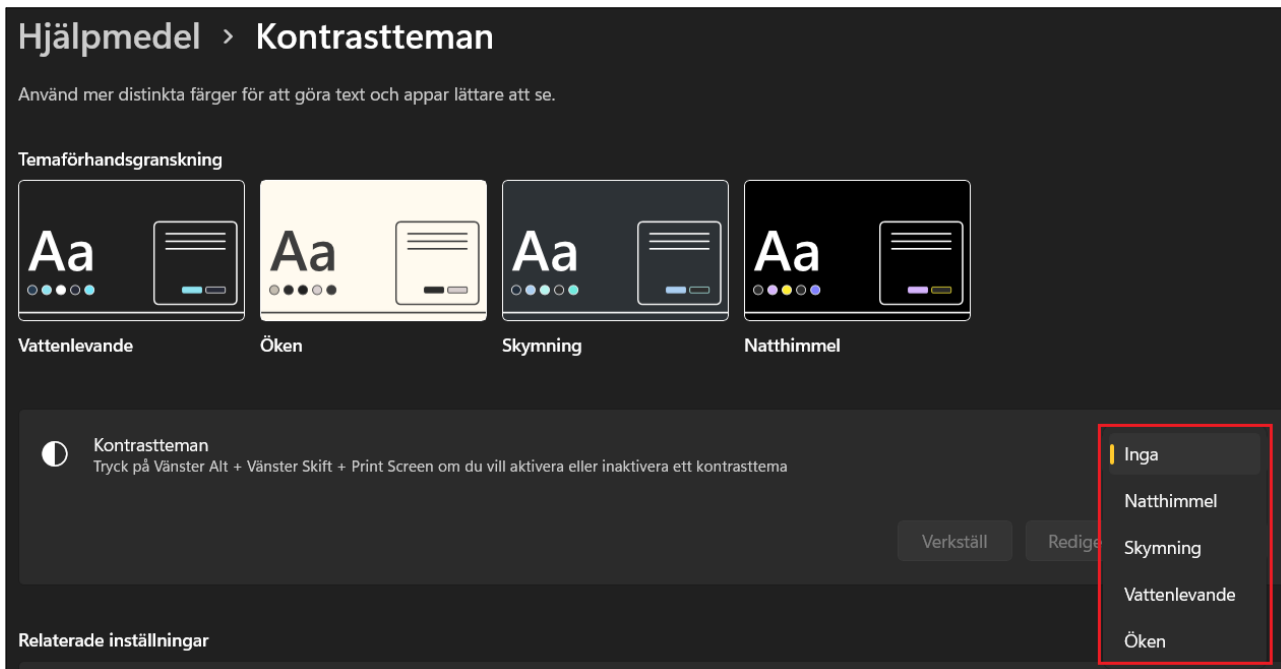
Hjälpmedel > Kontrastteman

Använd mer distinkta färger för att göra text och appar lättare att se.

Temaförhandsgranskning

Aa

Vattenlevande

Aa

Öken

Aa

Skymning

Aa

Natthimmel

Kontrastteman
Tryck på Vänster Alt + Vänster Skift + Print Screen om du vill aktivera eller inaktivera ett kontrasttema

Verkställ

Redige

Inga

Natthimmel

Skymning

Vattenlevande

Öken

Relaterade inställningar